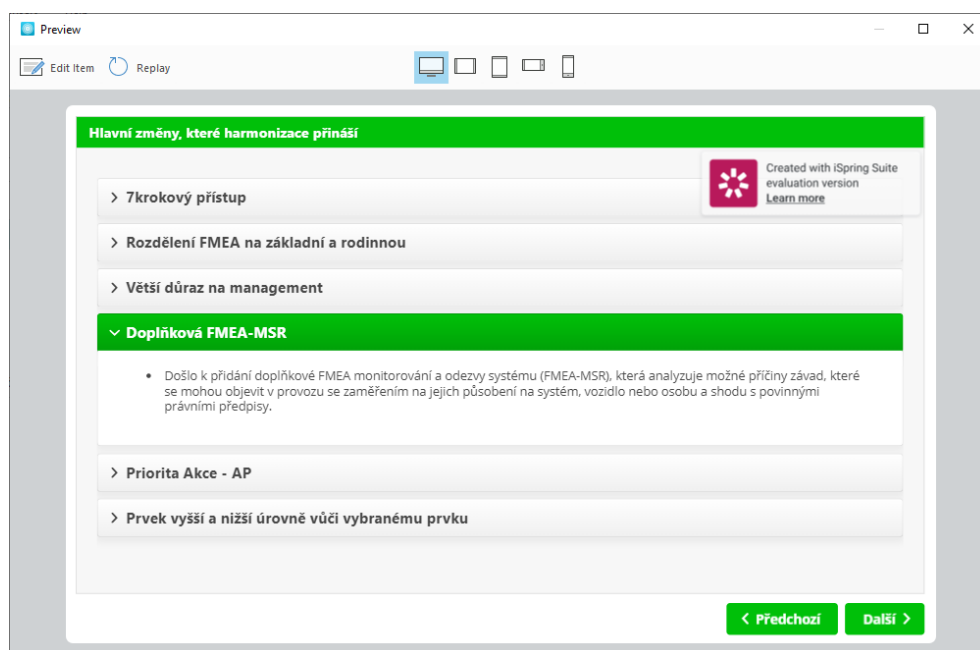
Preview

Edit Item Replay

Hlavní změny, které harmonizace přináší

Created with iSpring Suite evaluation version
Learn more

> 7krokový přístup

> Rozdělení FMEA na základní a rodinnou

> Větší důraz na management

Doplňková FMEA-MSR

• Došlo k přidání doplňkové FMEA monitorování a odezvy systému (FMEA-MSR), která analyzuje možné příčiny závad, které se mohou objevit v provozu se zaměřením na jejich působení na systém, vozidlo nebo osobu a shodu s povinnými právními předpisy.

> Priorita Akce - AP

> Prvek vyšší a nižší úrovně vůči vybranému prvku

< Předchozí

Další >